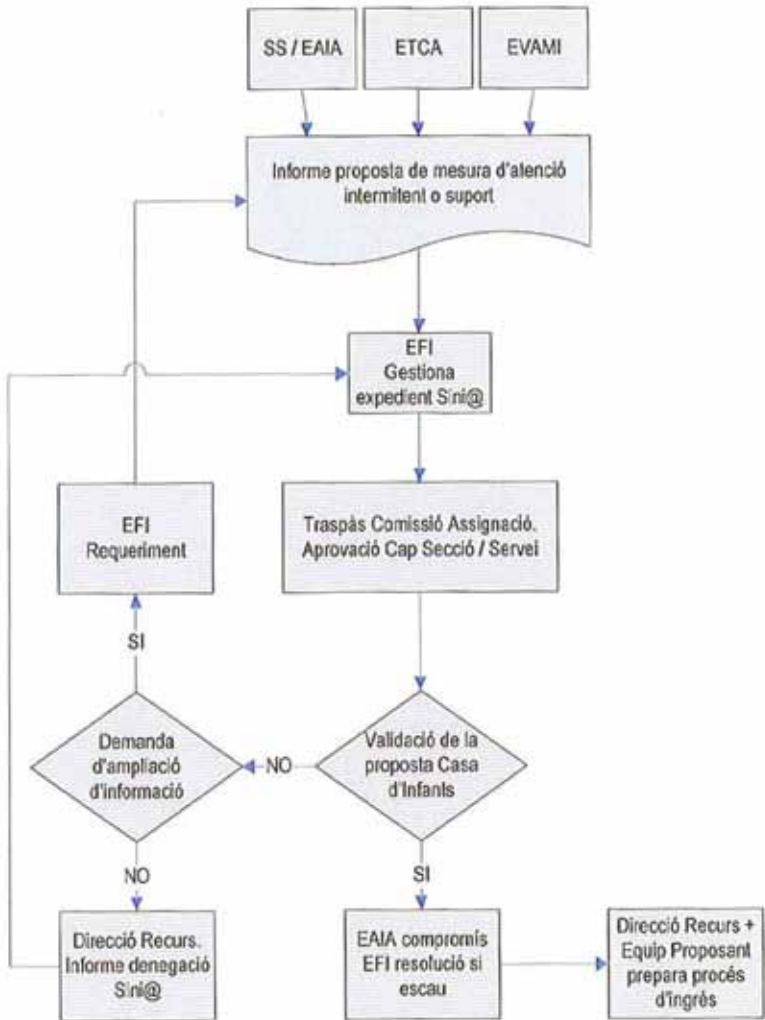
SS / EAIA

ETCA

EVAMI

Informe proposta de mesura d'atenció intermitent o suport

EFI
Gestiona
expedient Sini@

EFI
Requeriment

Traspàs Comissió Assignació.
Aprovació Cap Secció / Servei

SI

Demanda d'ampliació d'informació

NO

Validació de la proposta Casa d'Infants

NO

SI

Direcció Recurs.
Informe denegació
Sini@

EAIA compromís
EFI resolució si escau

Direcció Recurs +
Equip Proposant
prepara procés d'ingrés